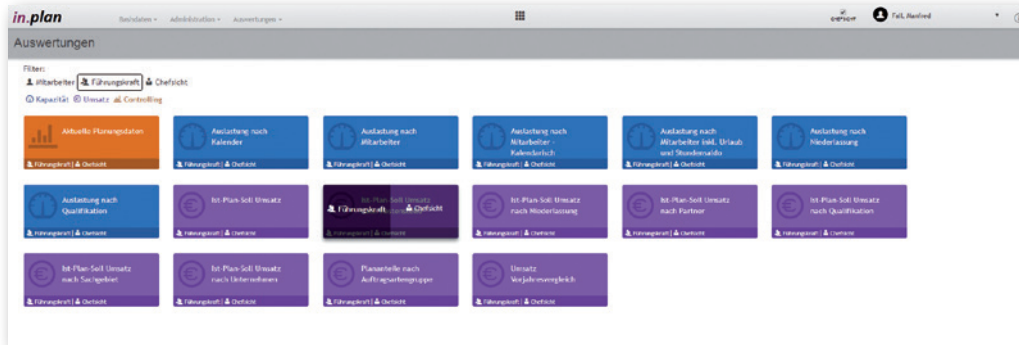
in.plan
Basisdaten ▾ Administration ▾ Auswertungen ▾
CHEFSICHT
Fell, Manfred

Auswertungen

Filter:
Mitarbeiter Führungskraft Chefsicht
Kapazität Umsatz Controlling

Aktuelle Planungsdaten
Führungskraft | Chefsicht

Auslastung nach Kalender
Führungskraft | Chefsicht

Auslastung nach Mitarbeiter
Führungskraft | Chefsicht

Auslastung nach Mitarbeiter - Kalendarisch
Führungskraft | Chefsicht

Auslastung nach Mitarbeiter inkl. Urlaub und Stundensaldo
Führungskraft | Chefsicht

Auslastung nach Niederlassung
Führungskraft | Chefsicht

Auslastung nach Qualifikation
Führungskraft | Chefsicht

Ist-Plan-Soll Umsatz
Führungskraft | Chefsicht

Ist-Plan-Soll Umsatz
Führungskraft Chefsicht
Führungskraft | Chefsicht

Ist-Plan-Soll Umsatz nach Niederlassung
Führungskraft | Chefsicht

Ist-Plan-Soll Umsatz nach Partner
Führungskraft | Chefsicht

Ist-Plan-Soll Umsatz nach Qualifikation
Führungskraft | Chefsicht

Ist-Plan-Soll Umsatz nach Sachgebiet
Führungskraft | Chefsicht

Ist-Plan-Soll Umsatz nach Unternehmen
Führungskraft | Chefsicht

Plananteile nach Auftragsartengruppe
Führungskraft | Chefsicht

Umsatz Vorjahresvergleich
Führungskraft | Chefsicht